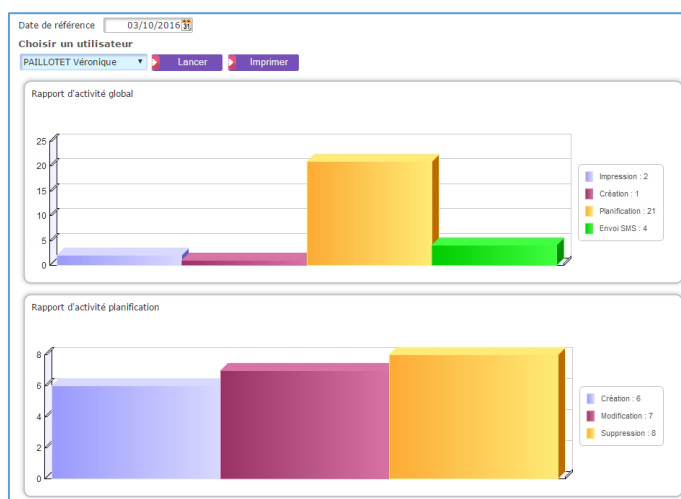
Date de référence 03/10/2016

Choisir un utilisateur

PAILLOTET Véronique

Lancer

Imprimer

Rapport d'activité global

25
20
15
10
5
0

Impression : 2
Création : 1
Planification : 21
Envoi SMS : 4

Rapport d'activité planification

8
6
4
2
0

Création : 6
Modification : 7
Suppression : 8